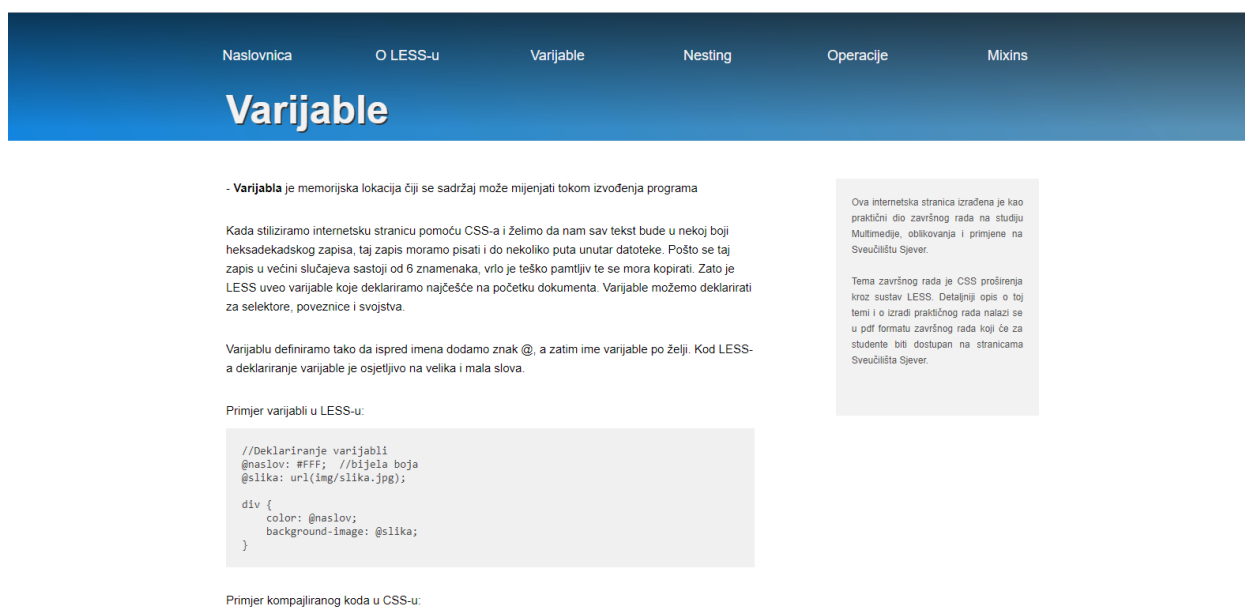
Naslovnica O LESS-u Varijable Nesting Operacije Mixins

Varijable

- **Varijabla** je memorijska lokacija čiji se sadržaj može mijenjati tokom izvođenja programa

Kada stiliziramo internetsku stranicu pomoću CSS-a i želimo da nam sav tekst bude u nekoj boji heksadekadskog zapisa, taj zapis moramo pisati i do nekoliko puta unutar datoteke. Pošto se taj zapis u većini slučajeva sastoji od 6 znamenaka, vrlo je teško pamtljiv te se mora kopirati. Zato je LESS uveo varijable koje deklariramo najčešće na početku dokumenta. Varijable možemo deklarirati za selektore, poveznice i svojstva.

Varijablu definiramo tako da ispred imena dodamo znak @, a zatim ime varijable po želji. Kod LESS-a deklariranje varijable je osjetljivo na velika i mala slova.

Primjer varijabli u LESS-u:

//Deklariranje varijabli
@naslov: #FFF; //bijela boja
@slika: url(img/slika.jpg);

div {
    color: @naslov;
    background-image: @slika;
}

Primjer kompajliranog koda u CSS-u:

Ova internetska stranica izrađena je kao praktični dio završnog rada na studiju Multimedije, oblikovanja i primjene na Sveučilištu Sjever.

Tema završnog rada je CSS proširenja kroz sustav LESS. Detaljniji opis o toj temi i o izradi praktičnog rada nalazi se u pdf formatu završnog rada koji će za studente biti dostupan na stranicama Sveučilišta Sjever.